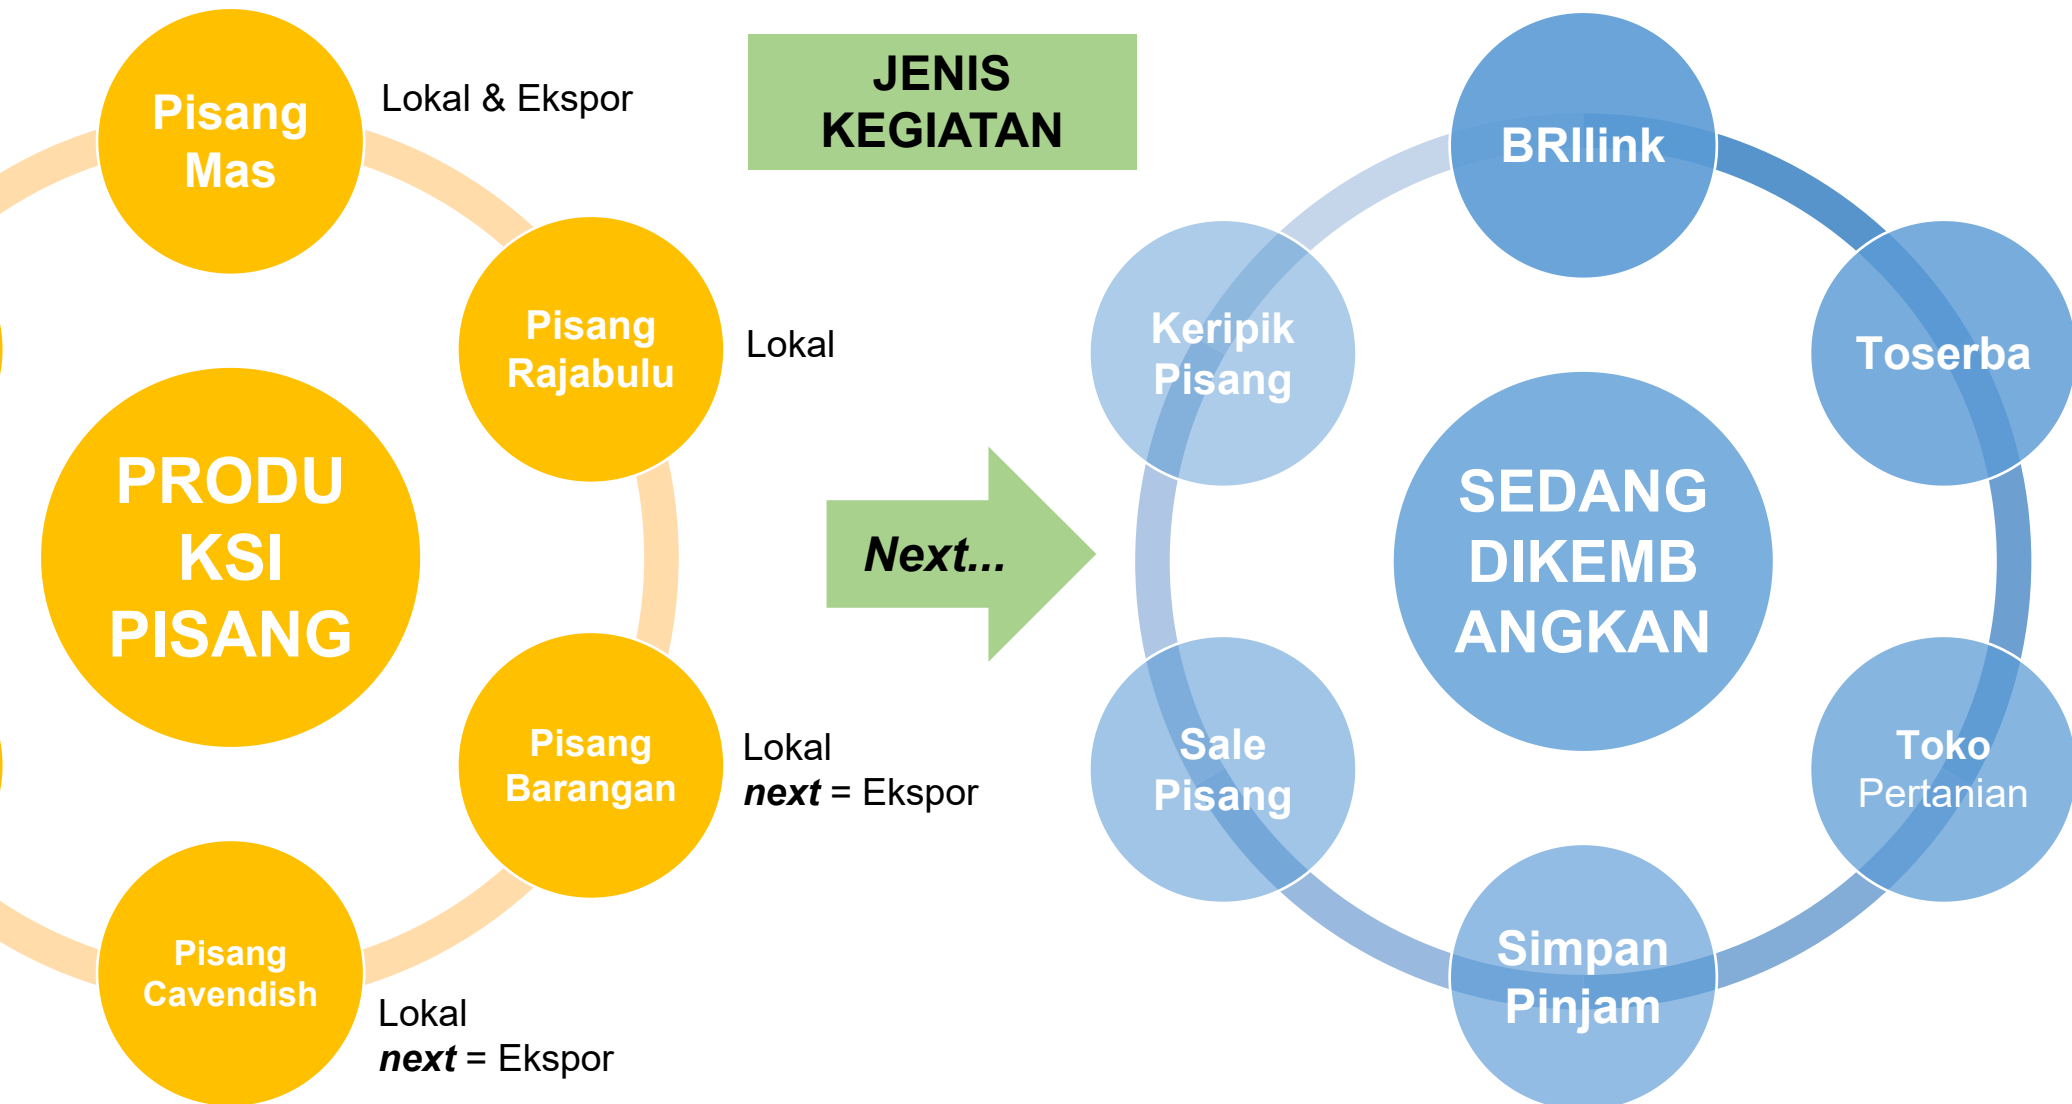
JENIS KEGIATAN

Pisang Mas

Lokal & Ekspor

Pisang Rajabulu

Lokal

PRODU KSI PISANG

Pisang Barangan

Lokal
*next* = Ekspor

Pisang Cavendish

Lokal
*next* = Ekspor

Next...

BRIlink

Toserba

Keripik Pisang

SEDANG DIKEMB ANGKAN

Sale Pisang

Toko Pertanian

Simpan Pinjam